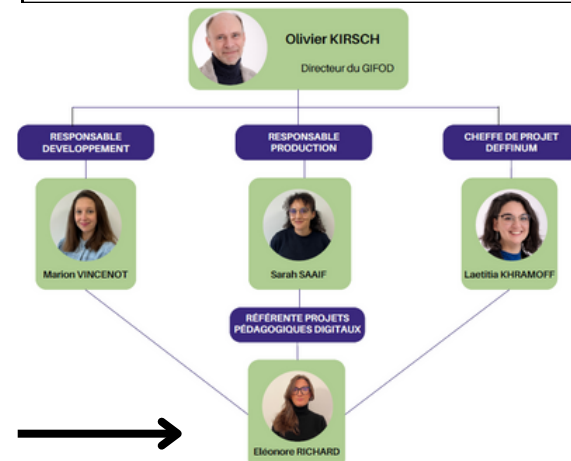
Olivier KIRSCH

Directeur du GIFOD

RESPONSABLE DEVELOPPEMENT

RESPONSABLE PRODUCTION

CHEFFE DE PROJET DEFFINUM

Marion VINCENOT

Sarah SAAIF

Laetitia KHRAMOFF

RÉFÉRENTE PROJETS PÉDAGOGIQUES DIGITAUX

Eléonore RICHARD